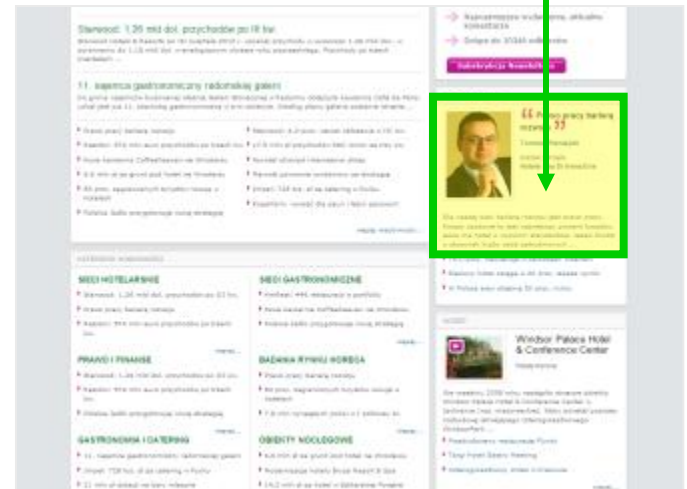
Starwood: 1,36 mld dol. przychodów po III kw.

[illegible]

11. sapenna gastronomiczna radomskiej galerii

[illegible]

Najnowsze wydanie, aktualne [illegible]

Dołącz do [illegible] odbiorców

Subskrybuj Newsletter

Prawo pracy barierą rozwoju

Tomasz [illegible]

SIECI HOTELARSKIE

SIECI GASTRONOMICZNE

PRAWO I FINANSE

BADANIA RYNKU HORECA

GASTRONOMIA I CATERING

OBIEKTY NOCLEGOWE

Windsor Palace Hotel & Conference Center